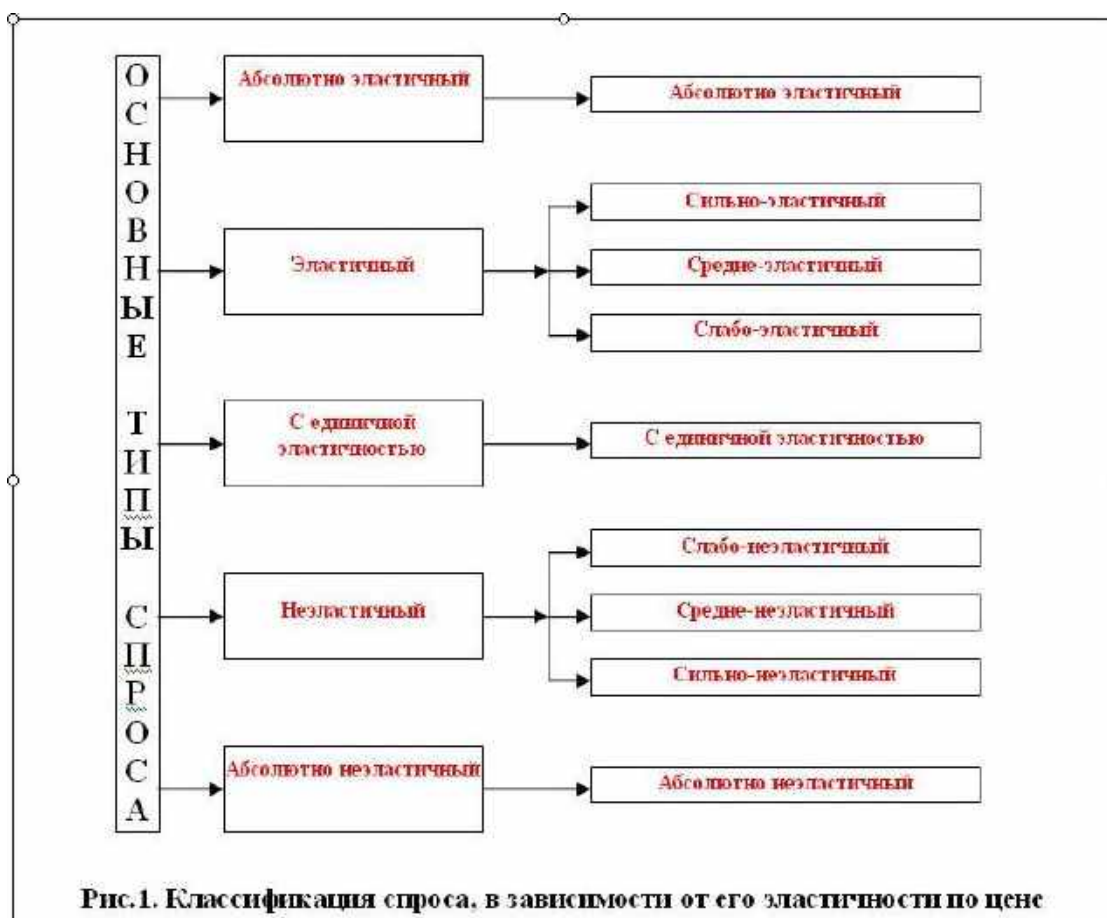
О
С
Н
О
В
Н
Ы
Е

Т
И
П
Ы

С
П
Р
О
С
А

Абсолютно эластичный

Абсолютно эластичный

Эластичный

Сильно-эластичный

Средне-эластичный

Слабо-эластичный

С единичной эластичностью

С единичной эластичностью

Неэластичный

Слабо-неэластичный

Средне-неэластичный

Сильно-неэластичный

Абсолютно неэластичный

Абсолютно неэластичный

Рис.1. Классификация спроса, в зависимости от его эластичности по цене